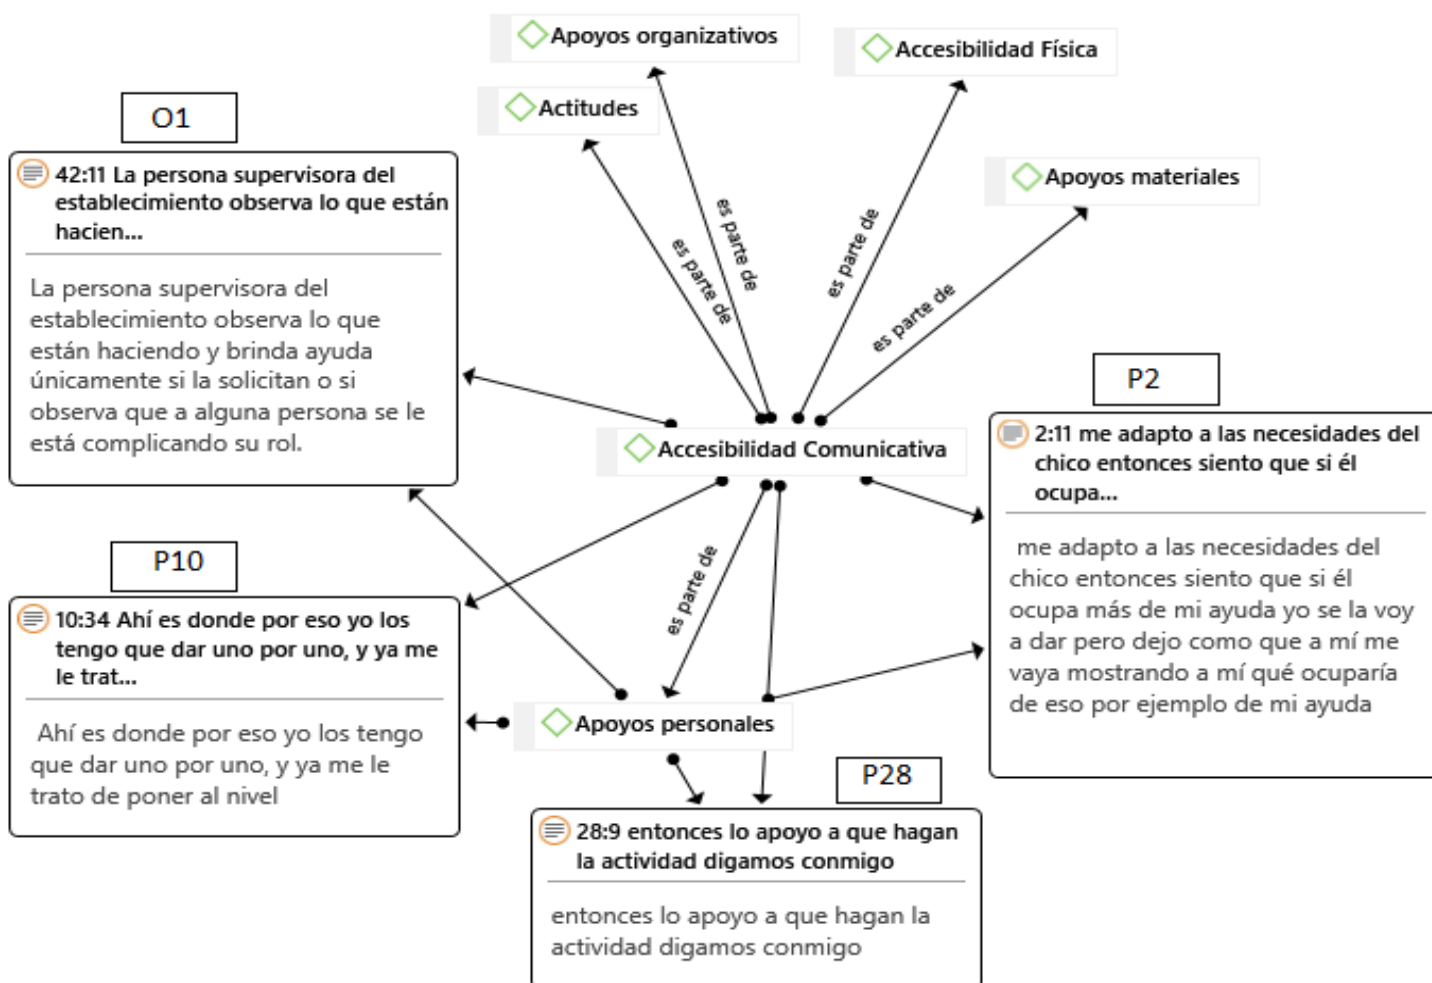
Apoyos organizativos

Accesibilidad Física

Actitudes

O1

42:11 La persona supervisora del establecimiento observa lo que están hacien...

La persona supervisora del establecimiento observa lo que están haciendo y brinda ayuda únicamente si la solicitan o si observa que a alguna persona se le está complicando su rol.

Apoyos materiales

es parte de

es parte de

es parte de

es parte de

P2

Accesibilidad Comunicativa

2:11 me adapto a las necesidades del chico entonces siento que si él ocupa...

me adapto a las necesidades del chico entonces siento que si él ocupa más de mi ayuda yo se la voy a dar pero dejo como que a mí me vaya mostrando a mí qué ocuparía de eso por ejemplo de mi ayuda

P10

10:34 Ahí es donde por eso yo los tengo que dar uno por uno, y ya me le trat...

Ahí es donde por eso yo los tengo que dar uno por uno, y ya me le trato de poner al nivel

es parte de

Apoyos personales

P28

28:9 entonces lo apoyo a que hagan la actividad digamos conmigo

entonces lo apoyo a que hagan la actividad digamos conmigo